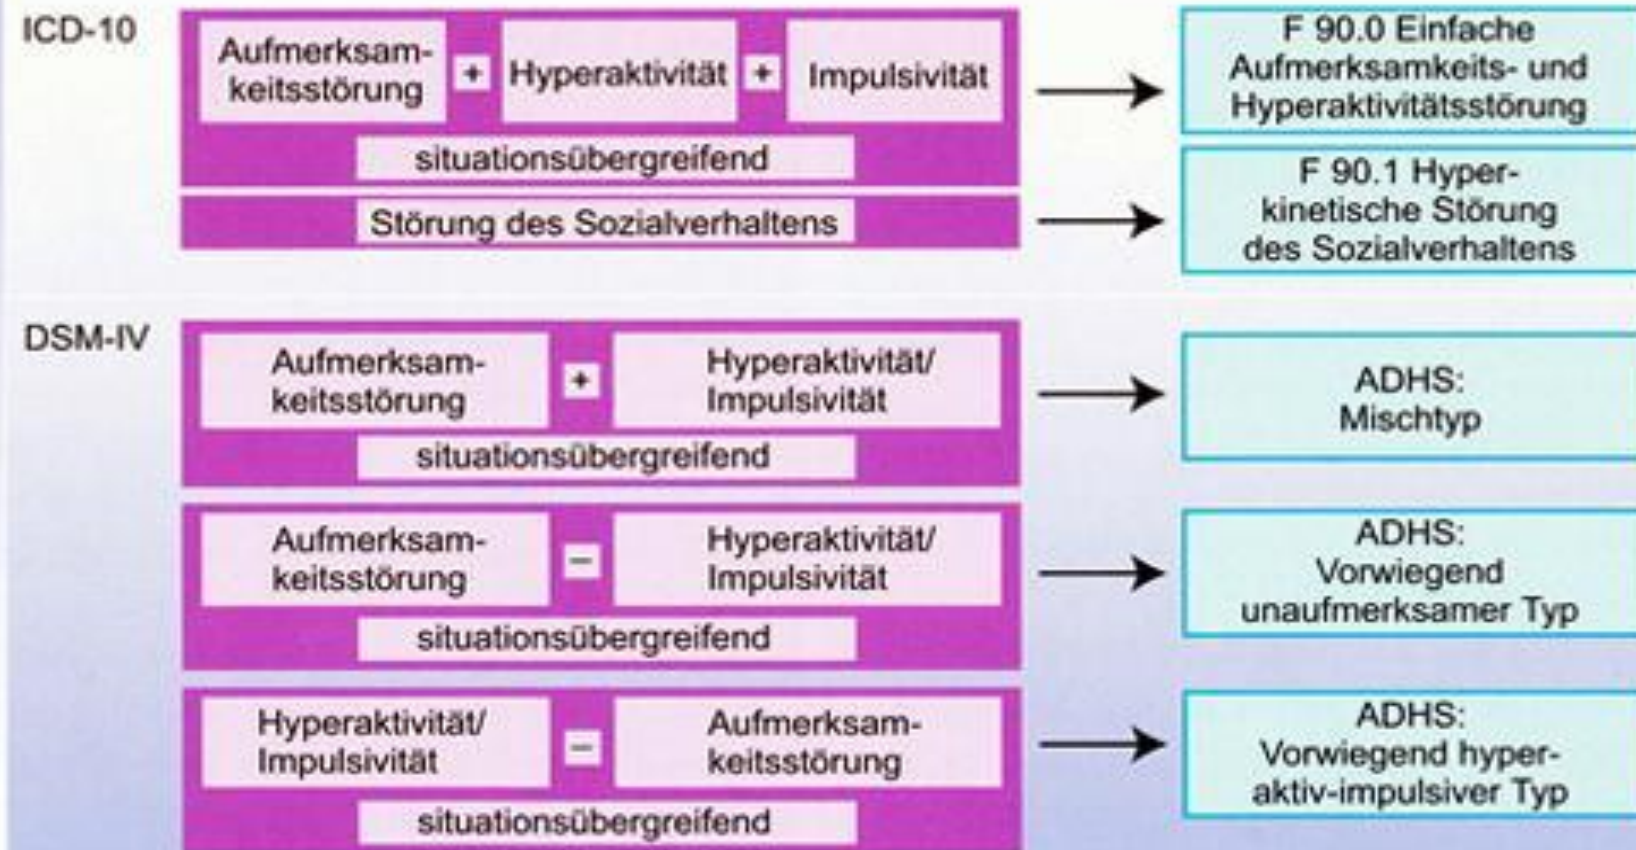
ICD-10

Aufmerksamkeitsstörung + Hyperaktivität + Impulsivität

situationsübergreifend

F 90.0 Einfache Aufmerksamkeits- und Hyperaktivitätsstörung

Störung des Sozialverhaltens

F 90.1 Hyperkinetische Störung des Sozialverhaltens

DSM-IV

Aufmerksamkeitsstörung + Hyperaktivität/ Impulsivität

situationsübergreifend

ADHS: Mischtyp

Aufmerksamkeitsstörung – Hyperaktivität/ Impulsivität

situationsübergreifend

ADHS: Vorwiegend unaufmerksamer Typ

Hyperaktivität/ Impulsivität – Aufmerksamkeitsstörung

situationsübergreifend

ADHS: Vorwiegend hyperaktiv-impulsiver Typ